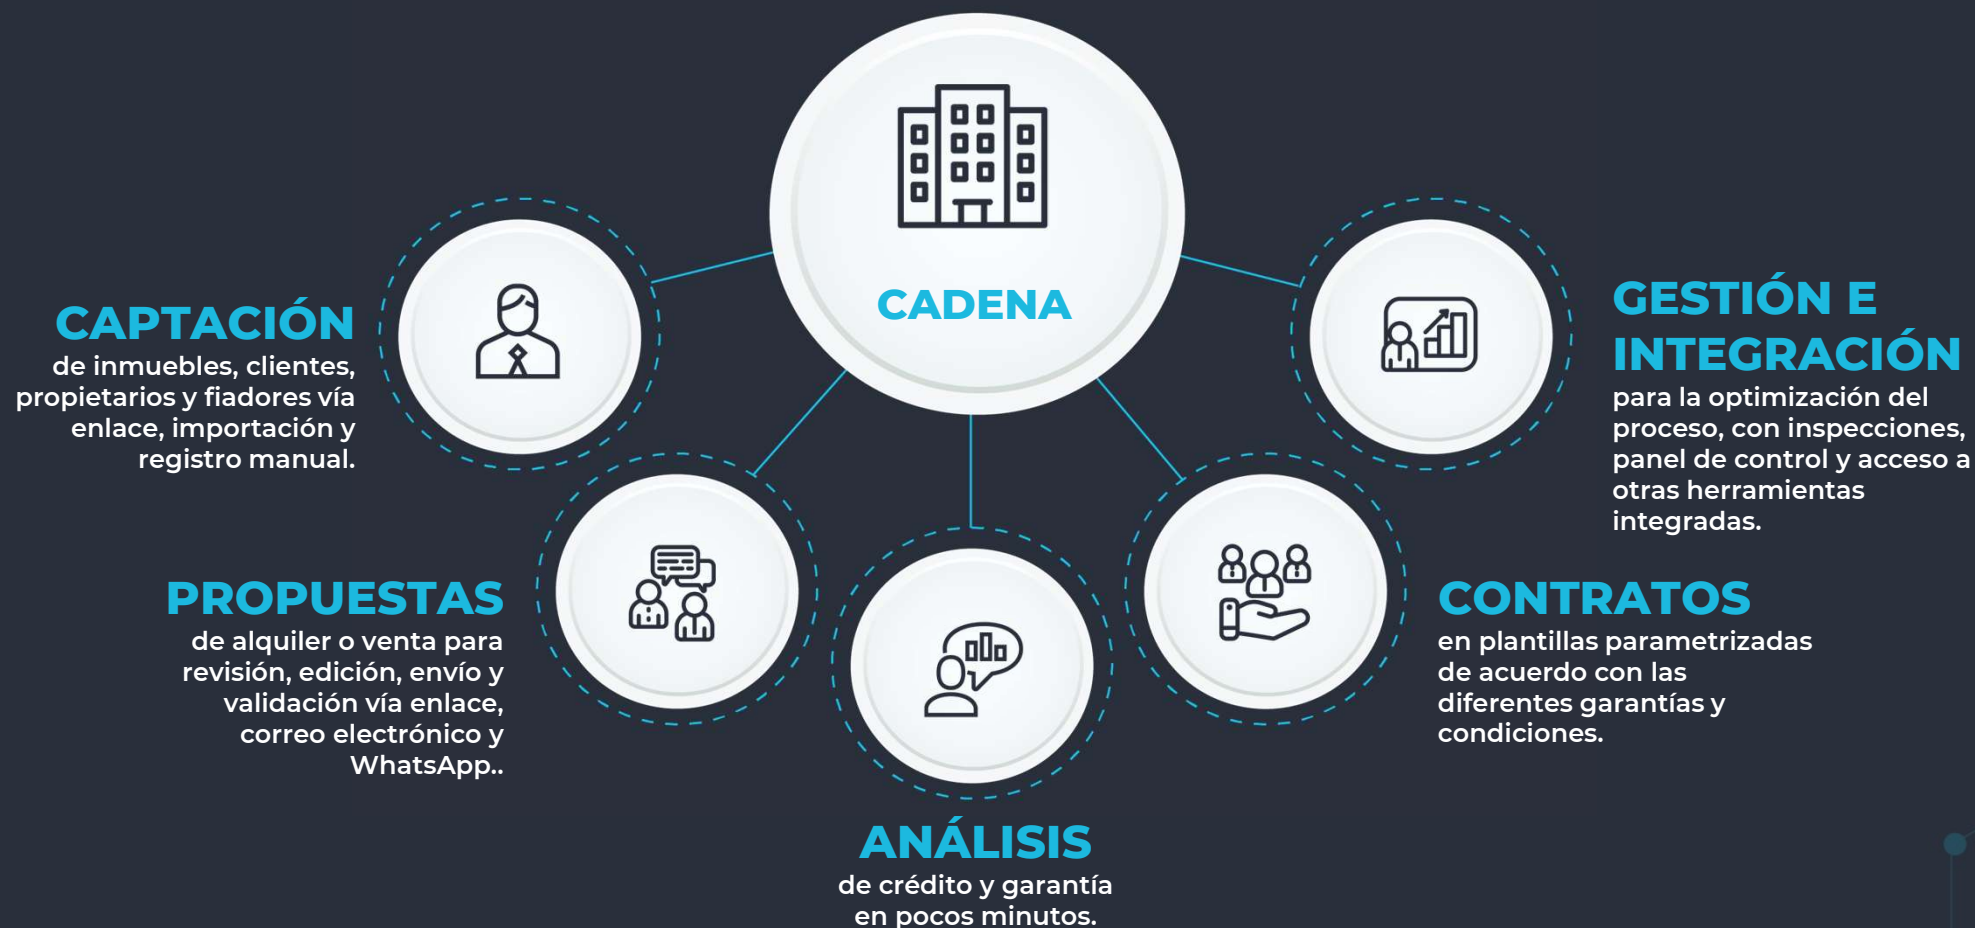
CADENA

CAPTACIÓN
de inmuebles, clientes, propietarios y fiadores vía enlace, importación y registro manual.

GESTIÓN E INTEGRACIÓN
para la optimización del proceso, con inspecciones, panel de control y acceso a otras herramientas integradas.

PROPUESTAS
de alquiler o venta para revisión, edición, envío y validación vía enlace, correo electrónico y WhatsApp..

CONTRATOS
en plantillas parametrizadas de acuerdo con las diferentes garantías y condiciones.

ANÁLISIS
de crédito y garantía en pocos minutos.